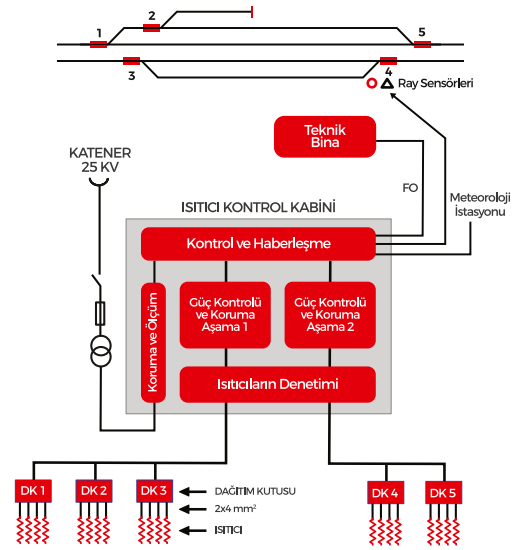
1
2
3
4
5
Ray Sensörleri

Teknik Bina

KATENER 25 KV

FO

Meteoroloji İstasyonu

ISITICI KONTROL KABİNİ

Kontrol ve Haberleşme

Koruma ve Ölçüm

Güç Kontrolü ve Koruma Aşama 1

Güç Kontrolü ve Koruma Aşama 2

Isıtıcıların Denetimi

DK 1
DK 2
DK 3
DK 4
DK 5

DAĞITIM KUTUSU
2x4 mm$^2$
ISITICI